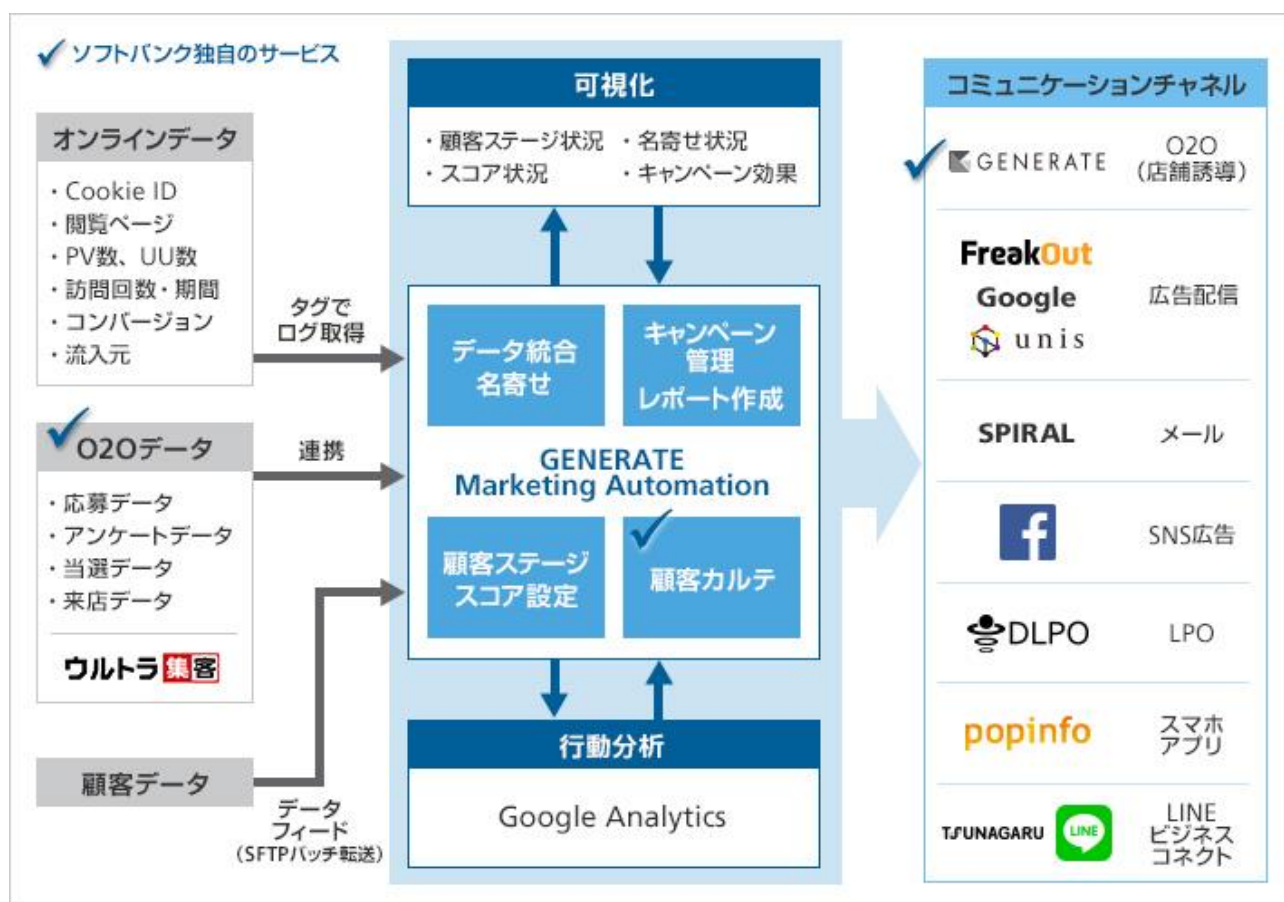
ソフトバンク独自のサービス

オンラインデータ
・Cookie ID
・閲覧ページ
・PV数、UU数
・訪問回数・期間
・コンバージョン
・流入元

タグで
ログ取得

O2Oデータ
・応募データ
・アンケートデータ
・当選データ
・来店データ

ウルトラ集客

連携

顧客データ

データ
フィード
（SFTPバッチ転送）

可視化
・顧客ステージ状況 ・名寄せ状況
・スコア状況 ・キャンペーン効果

データ統合
名寄せ

キャンペーン
管理
レポート作成

GENERATE
Marketing Automation

顧客ステージ
スコア設定

顧客カルテ

行動分析
Google Analytics

コミュニケーションチャネル
GENERATE O2O
（店舗誘導）
FreakOut
Google
unis
広告配信
SPIRAL メール
f SNS広告
DLPO LPO
popinfo スマホ
アプリ
TSUNAGARU LINE LINE
ビジネス
コネクト